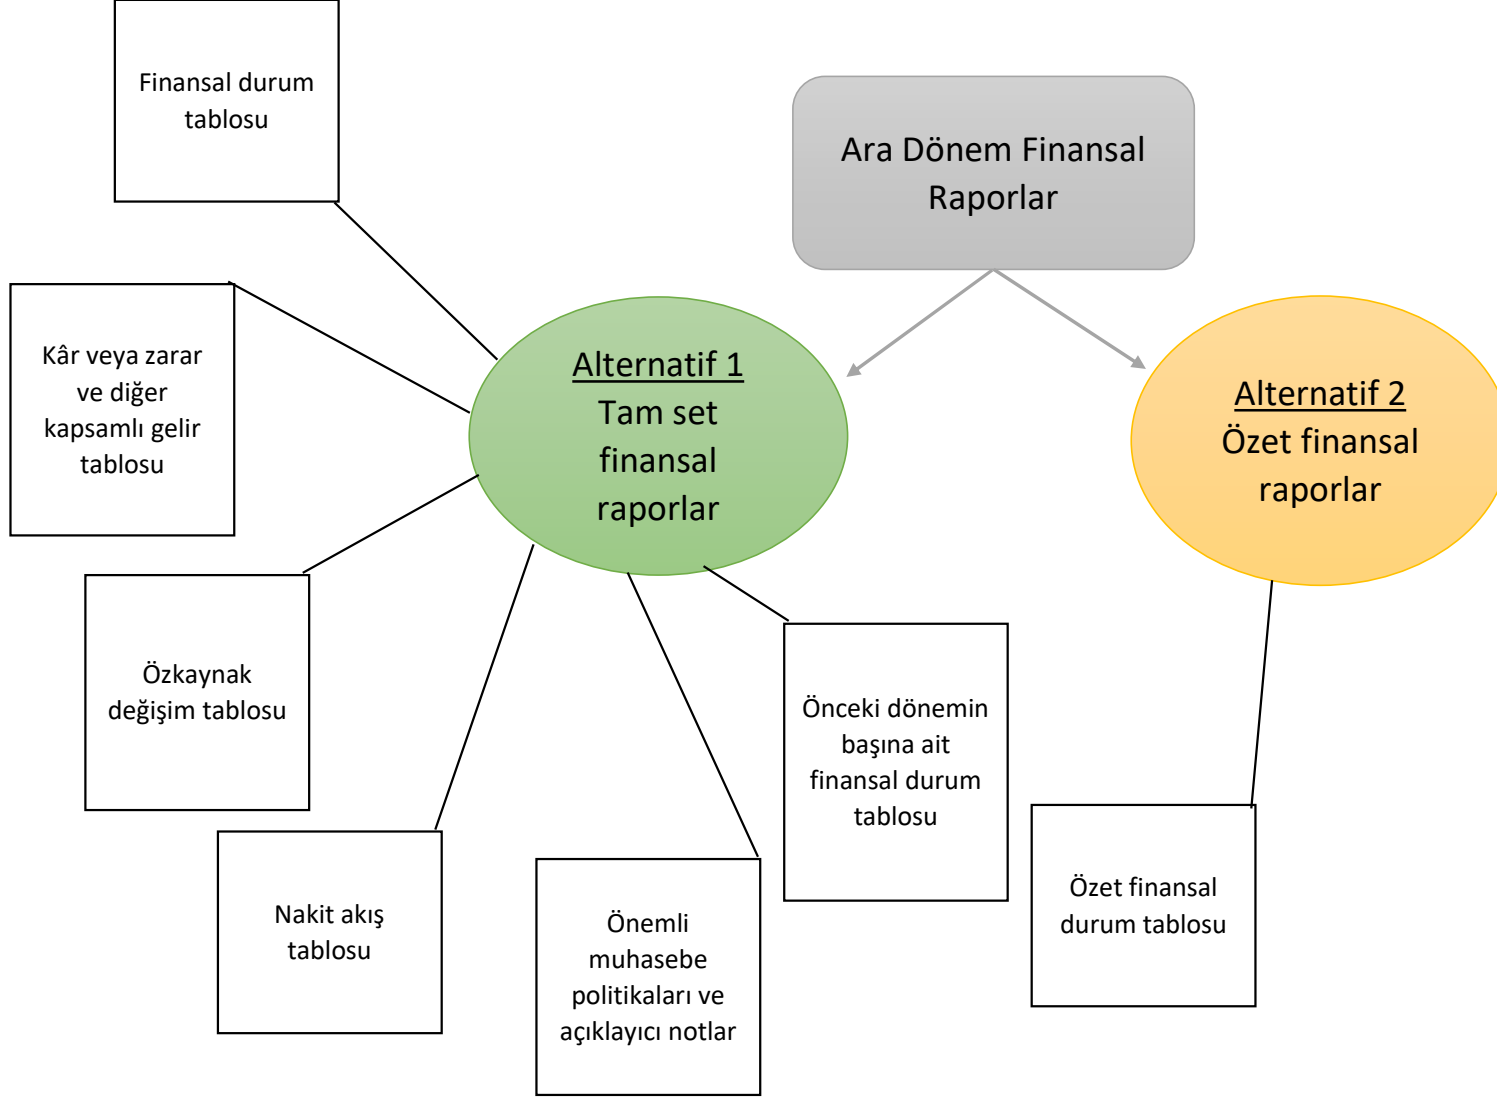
Finansal durum tablosu

Ara Dönem Finansal Raporlar

Kâr veya zarar ve diğer kapsamlı gelir tablosu

Alternatif 1
Tam set finansal raporlar

Alternatif 2
Özet finansal raporlar

Özkaynak değişim tablosu

Önceki dönemin başına ait finansal durum tablosu

Nakit akış tablosu

Önemli muhasebe politikaları ve açıklayıcı notlar

Özet finansal durum tablosu